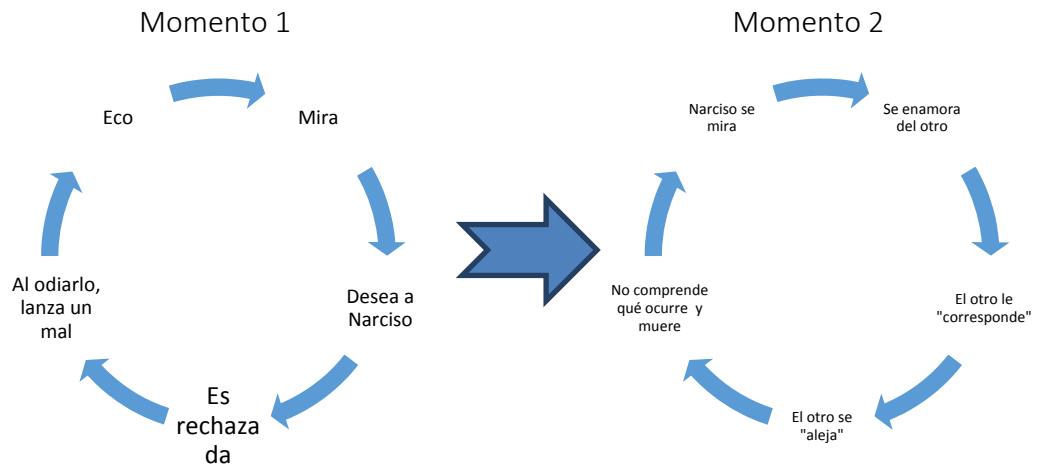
Momento 1

Eco

Mira

Desea a Narciso

Es rechaza da

Al odiarlo, lanza un mal

Momento 2

Narciso se mira

Se enamora del otro

El otro le "corresponde"

El otro se "aleja"

No comprende qué ocurre y muere